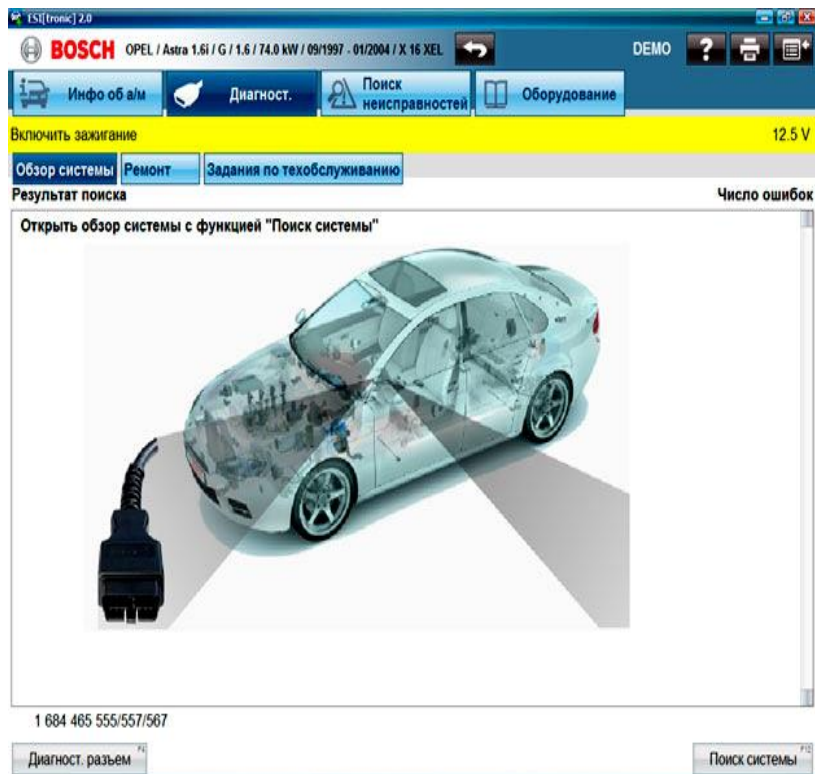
ESI[tronic] 2.0

BOSCH OPEL / Astra 1.6i / G / 1.6 / 74.0 kW / 09/1997 - 01/2004 / X 16 XEL

DEMO

Инфо об а/м

Диагност.

Поиск неисправностей

Оборудование

Включить зажигание

12.5 V

Обзор системы

Ремонт

Задания по техобслуживанию

Результат поиска

Число ошибок

Открыть обзор системы с функцией "Поиск системы"

1 684 465 555/557/567

Диагност. разъем

Поиск системы